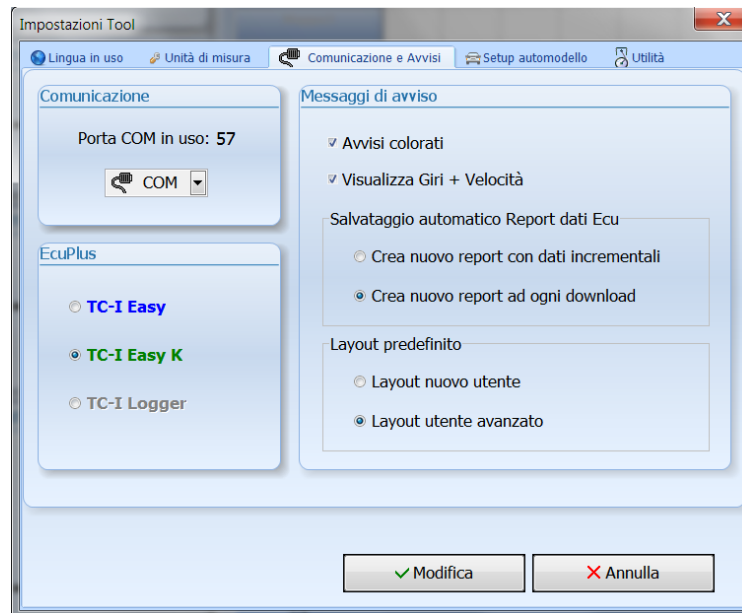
Impostazioni Tool

Lingua in uso | Unità di misura | Comunicazione e Avvisi | Setup automodello | Utilità

Comunicazione

Porta COM in uso: 57

COM

EcuPlus

TC-I Easy

TC-I Easy K

TC-I Logger

Messaggi di avviso

Avvisi colorati

Visualizza Giri + Velocità

Salvataggio automatico Report dati Ecu

Crea nuovo report con dati incrementali

Crea nuovo report ad ogni download

Layout predefinito

Layout nuovo utente

Layout utente avanzato

Modifica

Annulla